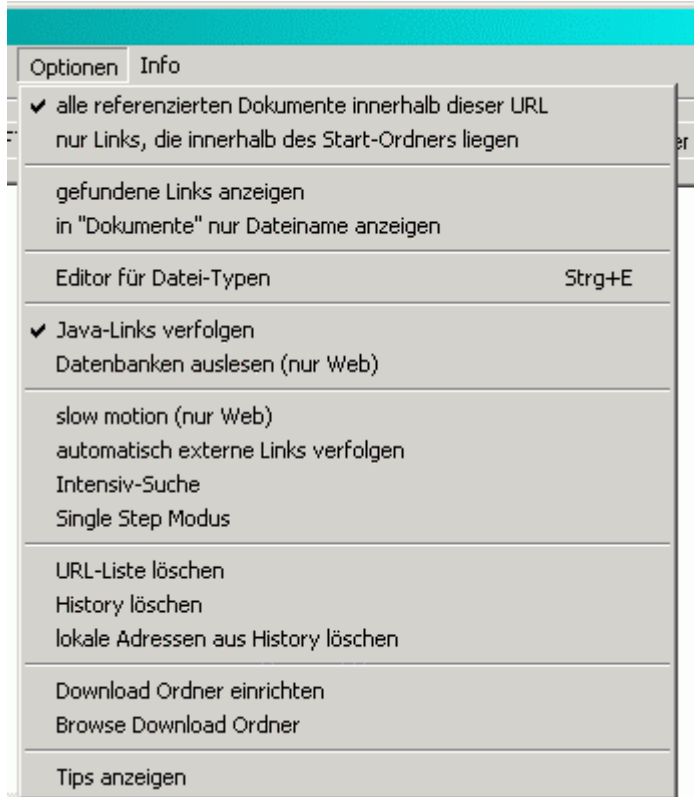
Optionen Info

✔ alle referenzierten Dokumente innerhalb dieser URL
nur Links, die innerhalb des Start-Ordners liegen

gefundene Links anzeigen
in "Dokumente" nur Dateiname anzeigen

Editor für Datei-Typen Strg+E

✔ Java-Links verfolgen
Datenbanken auslesen (nur Web)

slow motion (nur Web)
automatisch externe Links verfolgen
Intensiv-Suche
Single Step Modus

URL-Liste löschen
History löschen
lokale Adressen aus History löschen

Download Ordner einrichten
Browse Download Ordner

Tips anzeigen